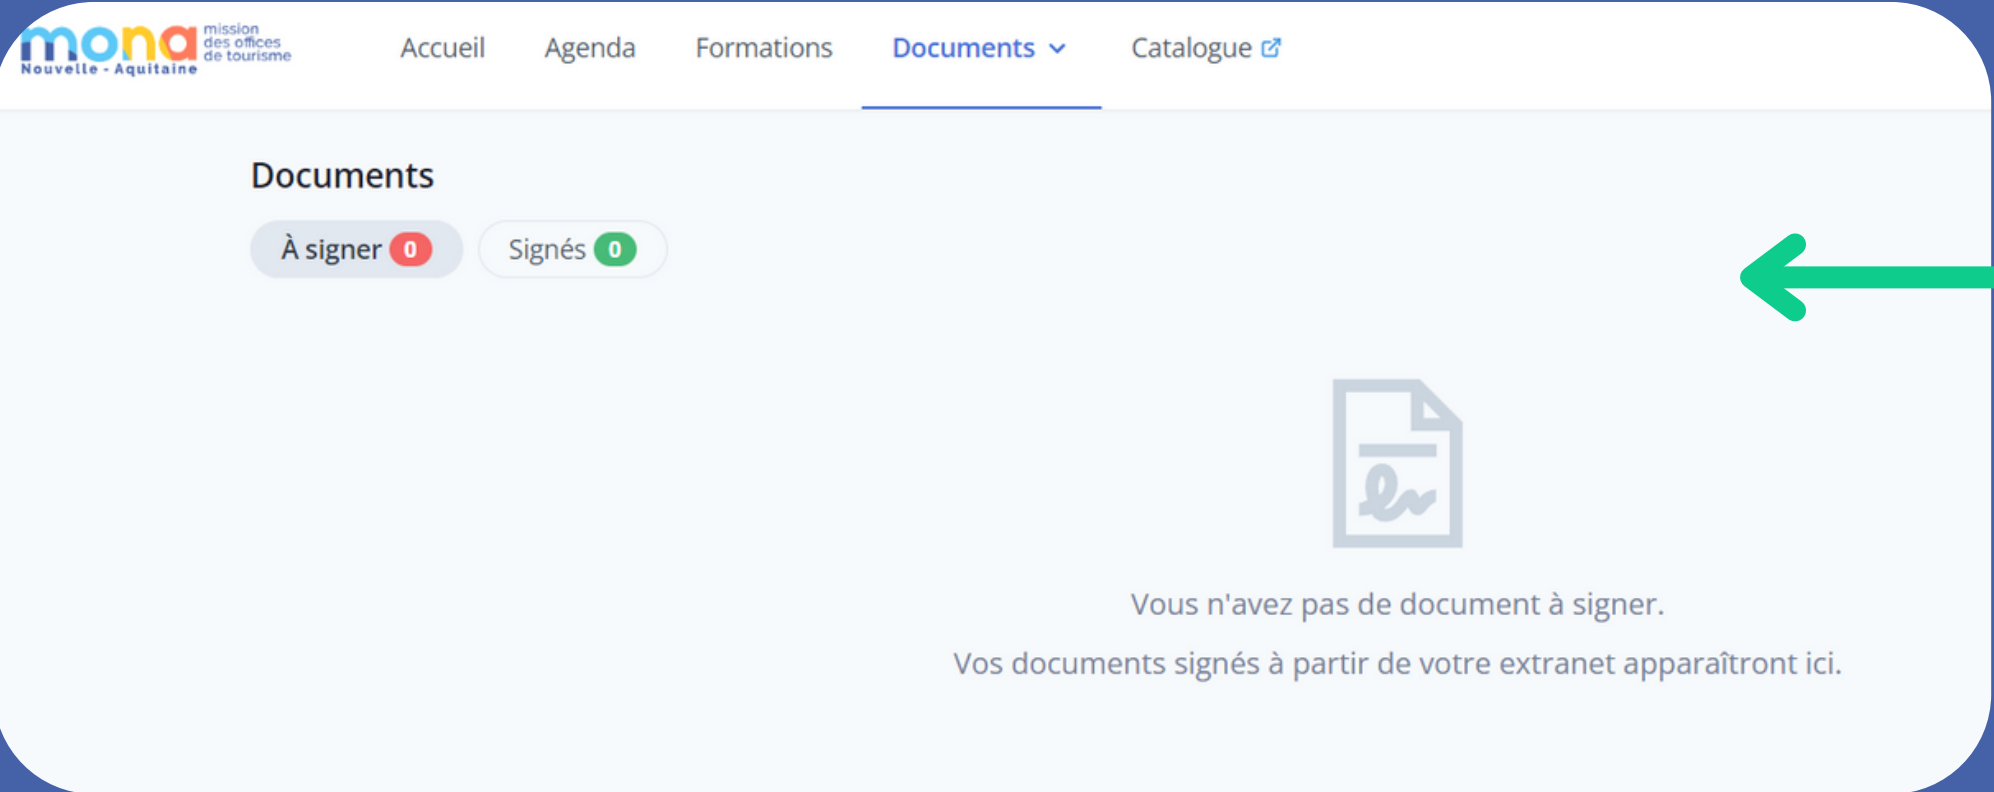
mona mission des offices de tourisme
Nouvelle - Aquitaine

Accueil Agenda Formations Documents Catalogue

Documents

À signer 0 Signés 0

Vous n'avez pas de document à signer.

Vos documents signés à partir de votre extranet apparaîtront ici.